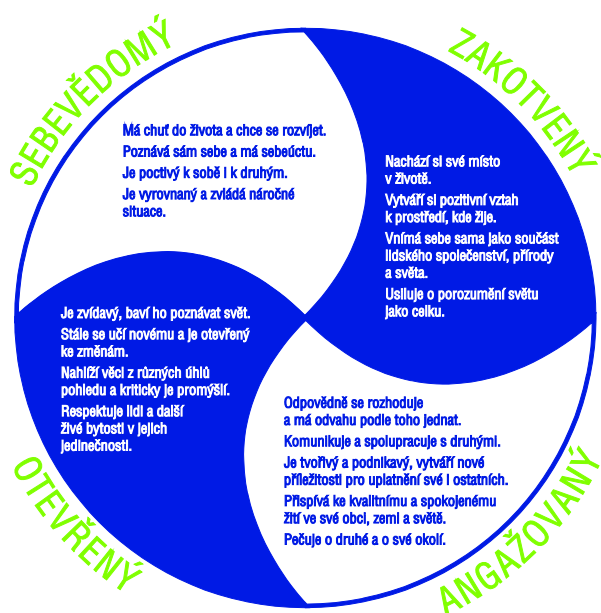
SEBEVĚDOMÝ

Má chuť do života a chce se rozvíjet.
Poznává sám sebe a má sebeúctu.
Je poctivý k sobě i k druhým.
Je vyrovnaný a zvládá náročné situace.

ZAKOTVENÝ

Nachází si své místo v životě.
Vytváří si pozitivní vztah k prostředí, kde žije.
Vnímá sebe sama jako součást lidského společenství, přírody a světa.
Usiluje o porozumění světu jako celku.

Je zvídavý, baví ho poznávat svět.
Stále se učí novému a je otevřený ke změnám.
Nahlíží věci z různých úhlů pohledu a kriticky je promýšlí.
Respektuje lidi a další živé bytosti v jejich jedinečnosti.

OTEVŘENÝ

Odpovědně se rozhoduje a má odvahu podle toho jednat.
Komunikuje a spolupracuje s druhými.
Je tvořivý a podnikavý, vytváří nové příležitosti pro uplatnění své i ostatních.
Přispívá ke kvalitnímu a spokojenému žití ve své obci, zemi a světě.
Pečuje o druhé a o své okolí.

ANGAŽOVANÝ